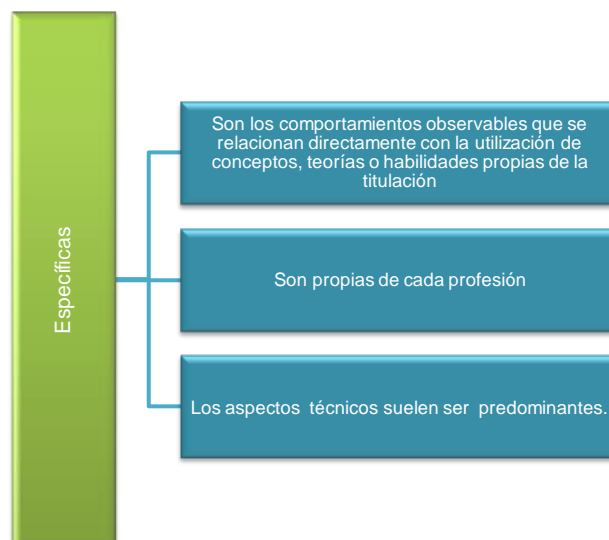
Específicas

Son los comportamientos observables que se relacionan directamente con la utilización de conceptos, teorías o habilidades propias de la titulación

Son propias de cada profesión

Los aspectos técnicos suelen ser predominantes.